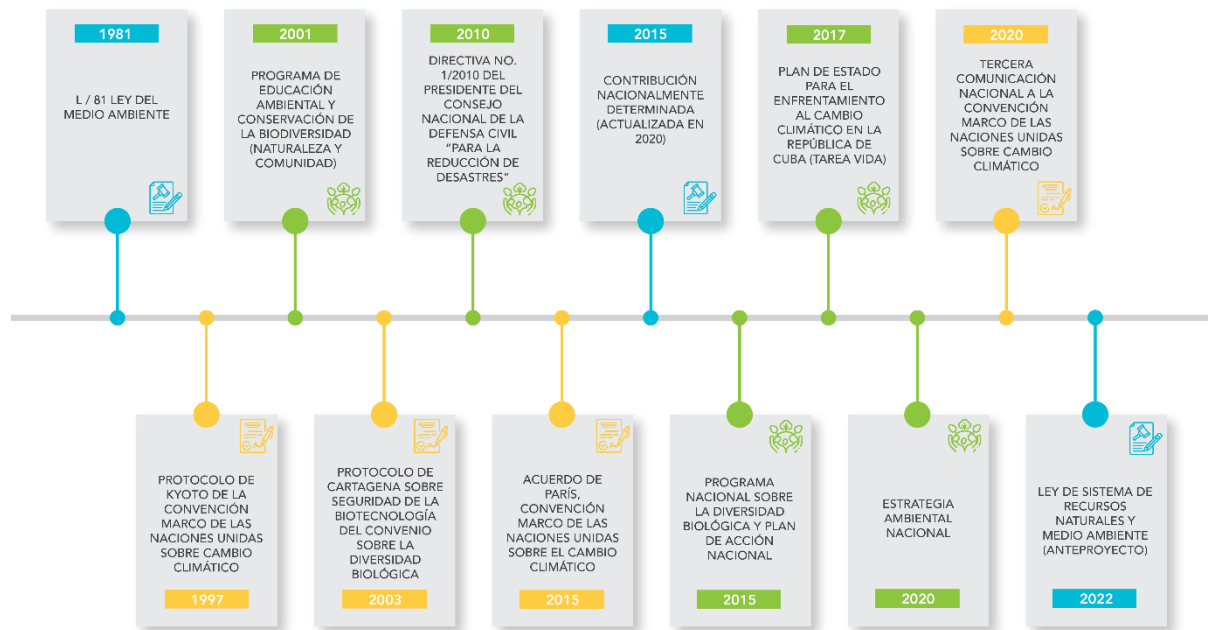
1981

L / 81 LEY DEL MEDIO AMBIENTE

2001

PROGRAMA DE EDUCACIÓN AMBIENTAL Y CONSERVACIÓN DE LA BIODIVERSIDAD (NATURALEZA Y COMUNIDAD)

2010

DIRECTIVA NO. 1/2010 DEL PRESIDENTE DEL CONSEJO NACIONAL DE LA DEFENSA CIVIL "PARA LA REDUCCIÓN DE DESASTRES"

2015

CONTRIBUCIÓN NACIONALMENTE DETERMINADA (ACTUALIZADA EN 2020)

2017

PLAN DE ESTADO PARA EL ENFRENTAMIENTO AL CAMBIO CLIMÁTICO EN LA REPÚBLICA DE CUBA (TAREA VIDA)

2020

TERCERA COMUNICACIÓN NACIONAL A LA CONVENCIÓN MARCO DE LAS NACIONES UNIDAS SOBRE CAMBIO CLIMÁTICO

PROTOCOLO DE KYOTO DE LA CONVENCIÓN MARCO DE LAS NACIONES UNIDAS SOBRE CAMBIO CLIMÁTICO

1997

PROTOCOLO DE CARTAGENA SOBRE SEGURIDAD DE LA BIOTECNOLOGÍA DEL CONVENIO SOBRE LA DIVERSIDAD BIOLÓGICA

2003

ACUERDO DE PARÍS, CONVENCIÓN MARCO DE LAS NACIONES UNIDAS SOBRE EL CAMBIO CLIMÁTICO

2015

PROGRAMA NACIONAL SOBRE LA DIVERSIDAD BIOLÓGICA Y PLAN DE ACCIÓN NACIONAL

2015

ESTRATEGIA AMBIENTAL NACIONAL

2020

LEY DE SISTEMA DE RECURSOS NATURALES Y MEDIO AMBIENTE (ANTEPROYECTO)

2022